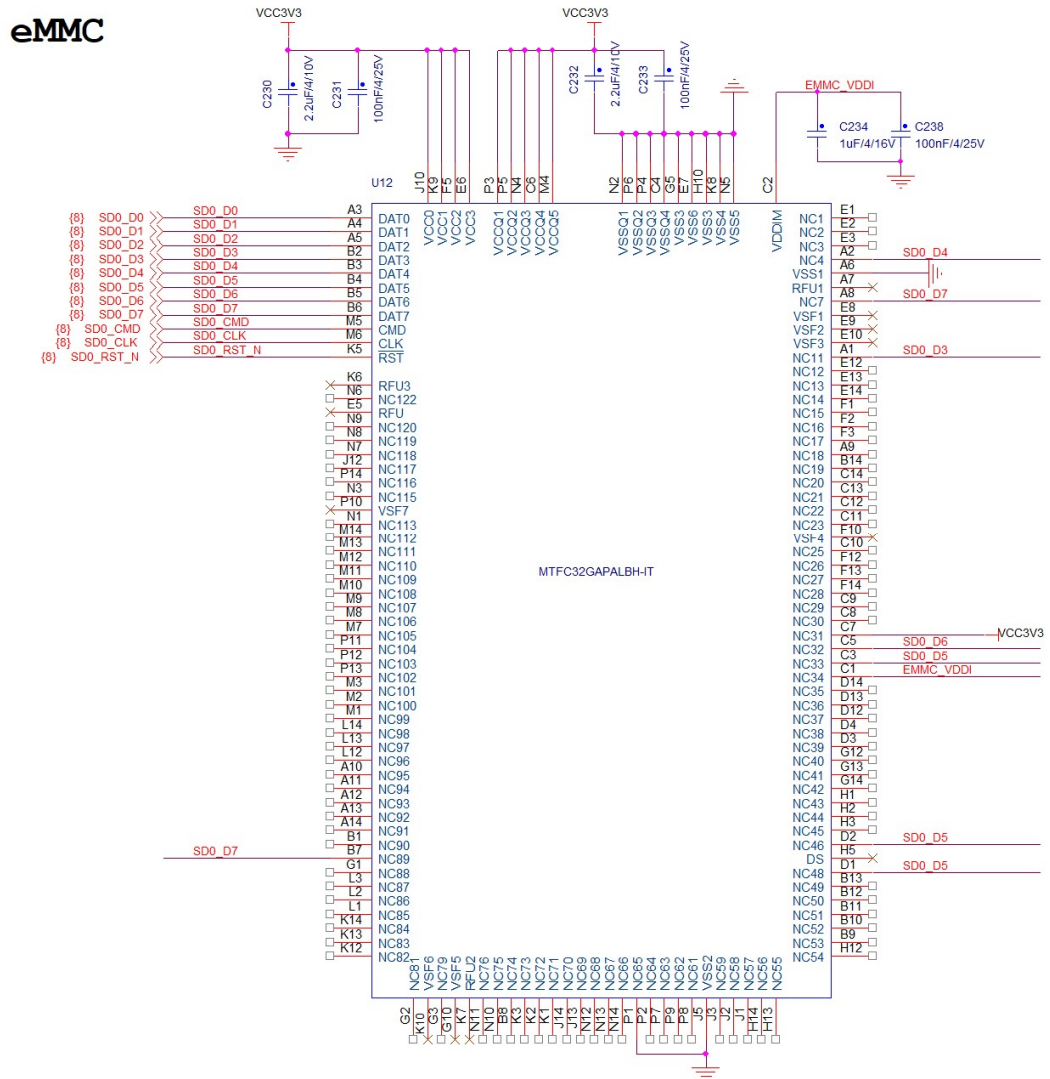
eMMC

VCC3V3
C230
2.2uF/4/10V
C231
100nF/4/25V

VCC3V3
C232
2.2uF/4/10V
C233
100nF/4/25V

EMMC_VDDI
C234
1uF/4/16V
C238
100nF/4/25V

U12

J10 K9 F5 E6
VCC0 VCC1 VCC2 VCC3
P3 P5 N4 C6 M4
VCCQ1 VCCQ2 VCCQ3 VCCQ4 VCCQ5
N2 P6 P4 C4 G5 E7 H10 K8 N5
VSSQ1 VSSQ2 VSSQ3 VSSQ4 VSS3 VSS6 VSS3 VSS4 VSS5
C2
VDDIM

{8} SD0_D0 SD0_D0 A3 DAT0
{8} SD0_D1 SD0_D1 A4 DAT1
{8} SD0_D2 SD0_D2 A5 DAT2
{8} SD0_D3 SD0_D3 B2 DAT3
{8} SD0_D4 SD0_D4 B3 DAT4
{8} SD0_D5 SD0_D5 B4 DAT5
{8} SD0_D6 SD0_D6 B5 DAT6
{8} SD0_D7 SD0_D7 B6 DAT7
{8} SD0_CMD SD0_CMD M5 CMD
{8} SD0_CLK SD0_CLK M6 CLK
{8} SD0_RST_N SD0_RST_N K5 RST

K6
N6 RFU3
E5 NC122
N9 RFU
N8 NC120
N7 NC119
J12 NC118
P14 NC117
N3 NC116
P10 NC115
N1 VSF7
M14 NC113
M13 NC112
M12 NC111
M11 NC110
M10 NC109
M9 NC108
M8 NC107
M7 NC106
P11 NC105
P12 NC104
P13 NC103
M3 NC102
M2 NC101
M1 NC100
L14 NC99
L13 NC98
L12 NC97
A10 NC96
A11 NC95
A12 NC94
A13 NC93
A14 NC92
B1 NC91
SD0_D7 B7 NC90
G1 NC89
L3 NC88
L2 NC87
L1 NC86
K14 NC85
K13 NC84
K12 NC83
NC82

MTFC32GAPALBH-IT

NC1 E1
NC2 E2
NC3 E3
NC4 A2 SD0_D4
VSS1 A6
RFU1 A7
NC7 A8 SD0_D7
VSF1 E8
VSF2 E9
VSF3 E10
NC11 A1 SD0_D3
NC12 E12
NC13 E13
NC14 E14
NC15 F1
NC16 F2
NC17 F3
NC18 A9
NC19 B14
NC20 C14
NC21 C13
NC22 C12
NC23 C11
VSF4 F10
NC25 C10
NC26 F12
NC27 F13
NC28 F14
NC29 C9
NC30 C8
NC31 C7 VCC3V3
NC32 C5 SD0_D6
NC33 C3 SD0_D5
NC34 C1 EMMC_VDDI
NC35 D14
NC36 D13
NC37 D12
NC38 D4
NC39 D3
NC40 G12
NC41 G13
NC42 G14
NC43 H1
NC44 H2
NC45 H3
NC46 D2 SD0_D5
DS H5
NC48 D1 SD0_D5
NC49 B13
NC50 B12
NC51 B11
NC52 B10
NC53 B9
NC54 H12

NC81 VSF6 VSF5 RFU2 NC76 NC75 NC74 NC73 NC72 NC71 NC70 NC69 NC68 NC67 NC66 NC65 NC64 NC63 NC62 NC61 VSS2 NC59 NC58 NC57 NC56 NC55
G2 K10 G3 G10 K7 N11 N10 B8 K3 K2 K1 J14 J13 N12 N13 N14 P1 P2 P7 P9 P8 J5 J3 J2 J1 H14 H13